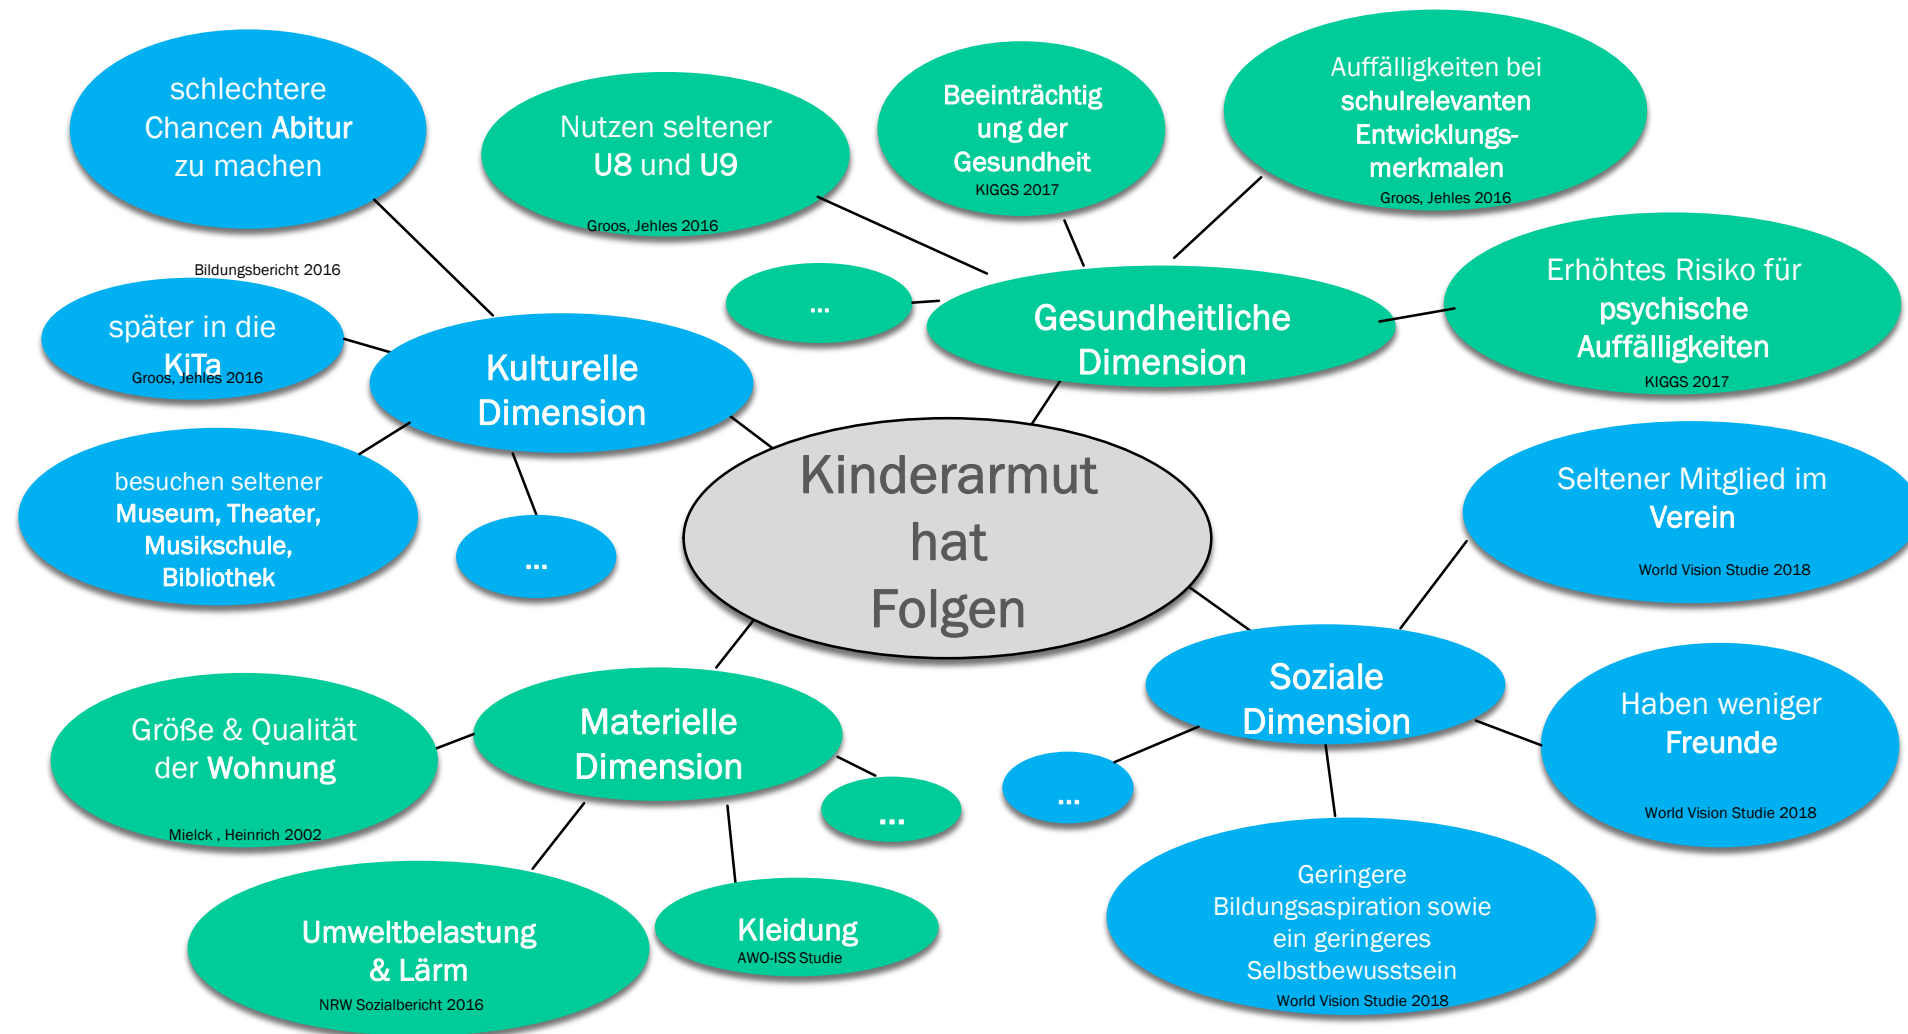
schlechtere Chancen Abitur zu machen

Nutzen seltener U8 und U9

Groos, Jehles 2016

Beeinträchtigung der Gesundheit

KIGGS 2017

Auffälligkeiten bei schulrelevanten Entwicklungsmerkmalen

Groos, Jehles 2016

Bildungsbericht 2016

später in die KiTa

Groos, Jehles 2016

...

Gesundheitliche Dimension

Erhöhtes Risiko für psychische Auffälligkeiten

KIGGS 2017

Kulturelle Dimension

besuchen seltener Museum, Theater, Musikschule, Bibliothek

...

Kinderarmut hat Folgen

Seltener Mitglied im Verein

World Vision Studie 2018

Soziale Dimension

Haben weniger Freunde

World Vision Studie 2018

Größe & Qualität der Wohnung

Mielck , Heinrich 2002

Materielle Dimension

...

...

Geringere Bildungsaspiration sowie ein geringeres Selbstbewusstsein

World Vision Studie 2018

Umweltbelastung & Lärm

NRW Sozialbericht 2016

Kleidung

AWO-ISS Studie